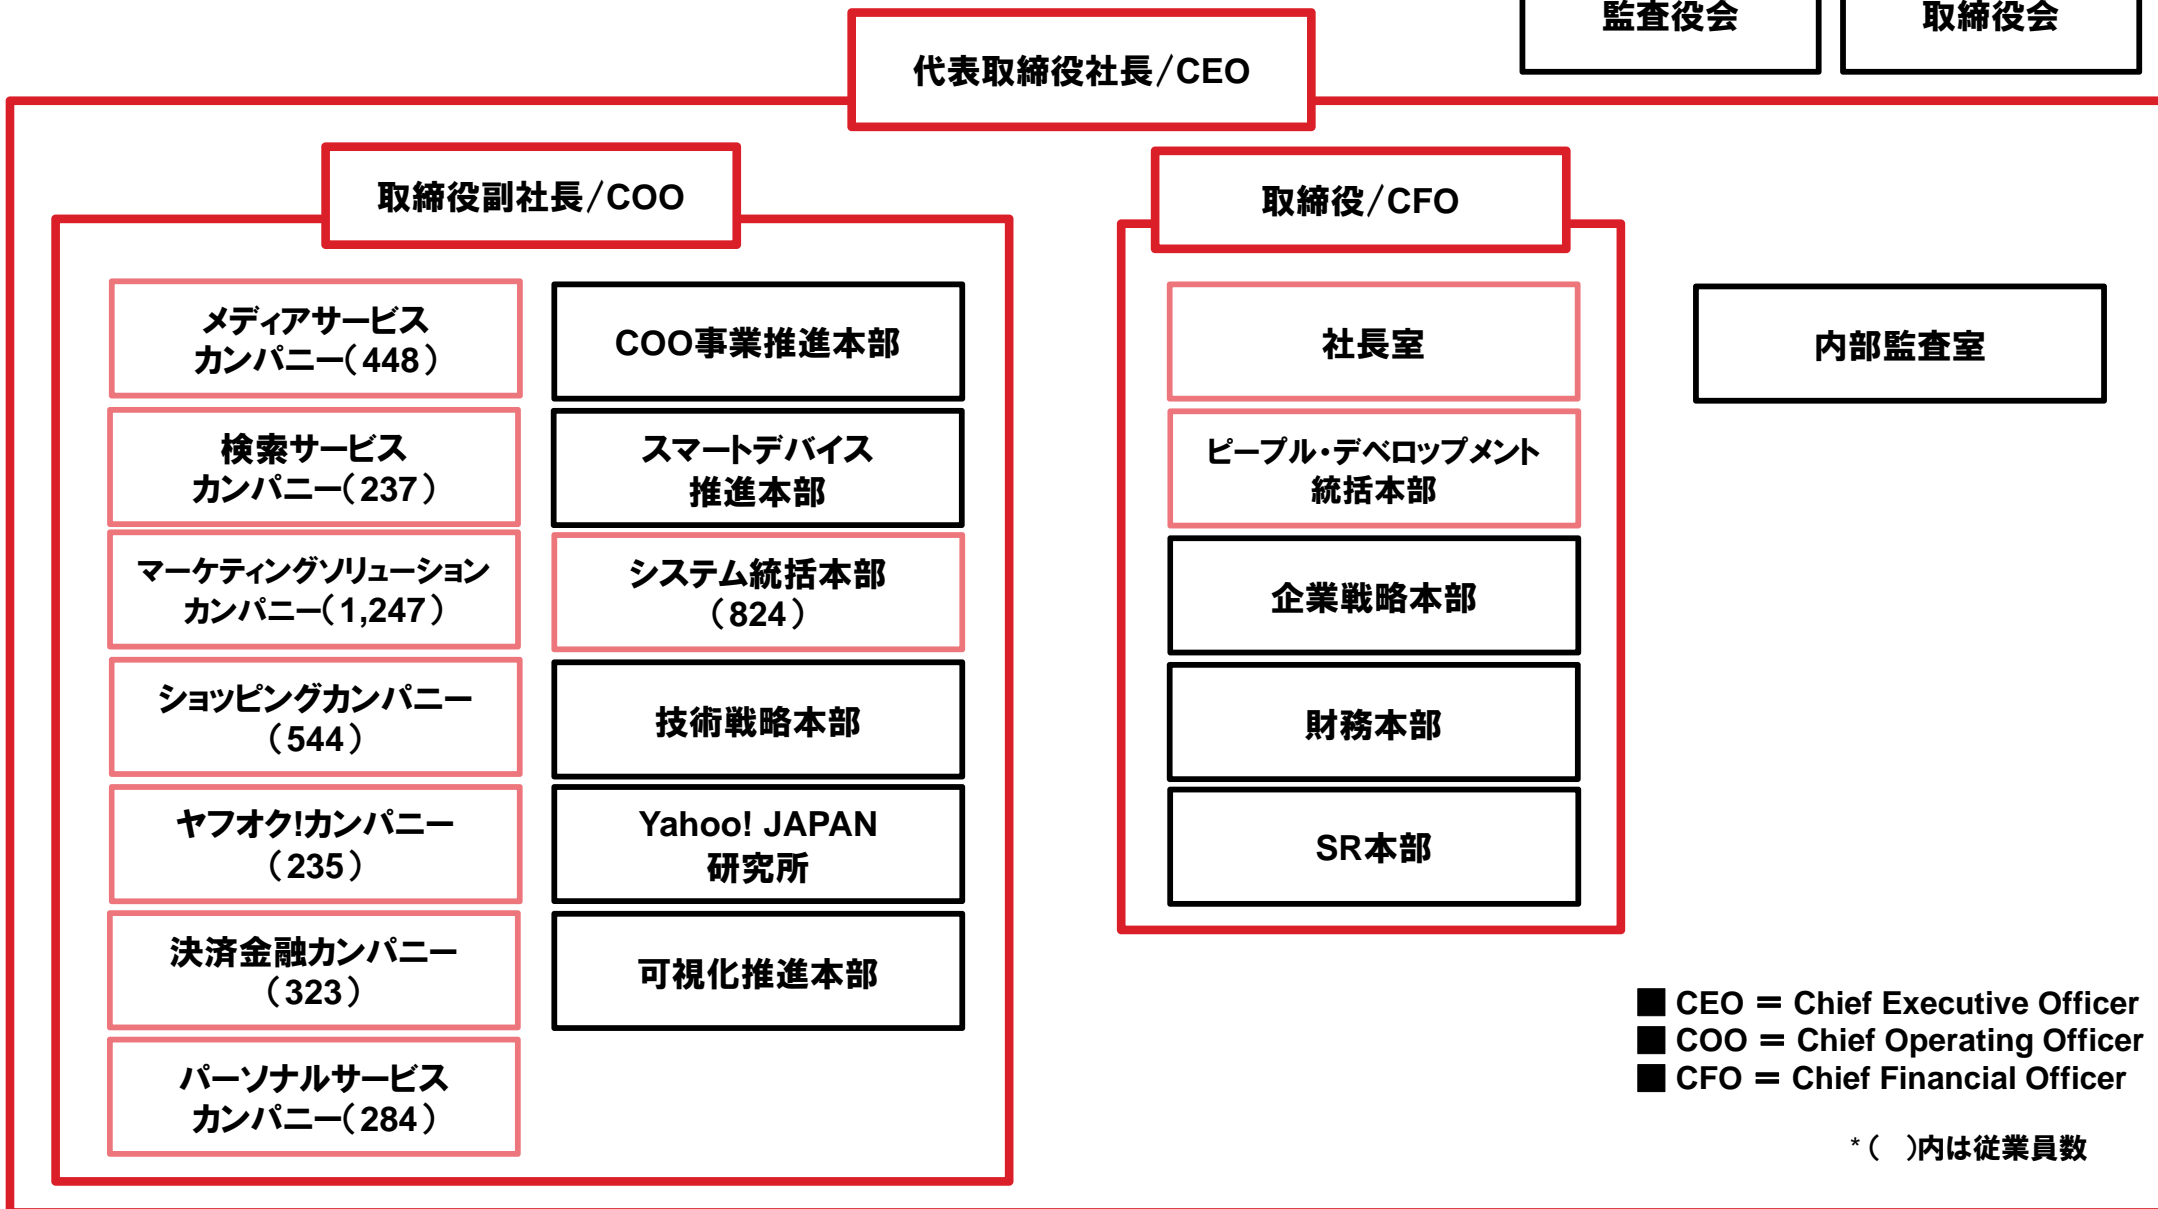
監査役会

取締役会

代表取締役社長/CEO

取締役副社長/COO

メディアサービスカンパニー(448)

検索サービスカンパニー(237)

マーケティングソリューションカンパニー(1,247)

ショッピングカンパニー(544)

ヤフオク!カンパニー(235)

決済金融カンパニー(323)

パーソナルサービスカンパニー(284)

COO事業推進本部

スマートデバイス推進本部

システム統括本部(824)

技術戦略本部

Yahoo! JAPAN研究所

可視化推進本部

取締役/CFO

社長室

ピープル・デベロップメント統括本部

企業戦略本部

財務本部

SR本部

内部監査室

■ CEO = Chief Executive Officer
■ COO = Chief Operating Officer
■ CFO = Chief Financial Officer

*( )内は従業員数